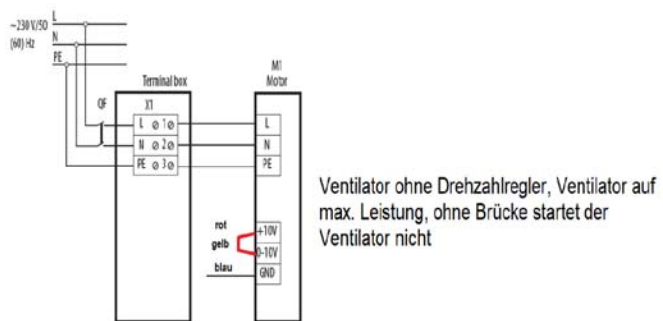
~230 V/50 (60) Hz
L
N
PE

QF

Terminal box
X1
L 1
N 2
PE 3

M1
Motor
L
N
PE

rot
gelb
blau
+10V
0-10V
GND

Ventilator ohne Drehzahlregler, Ventilator auf max. Leistung, ohne Brücke startet der Ventilator nicht